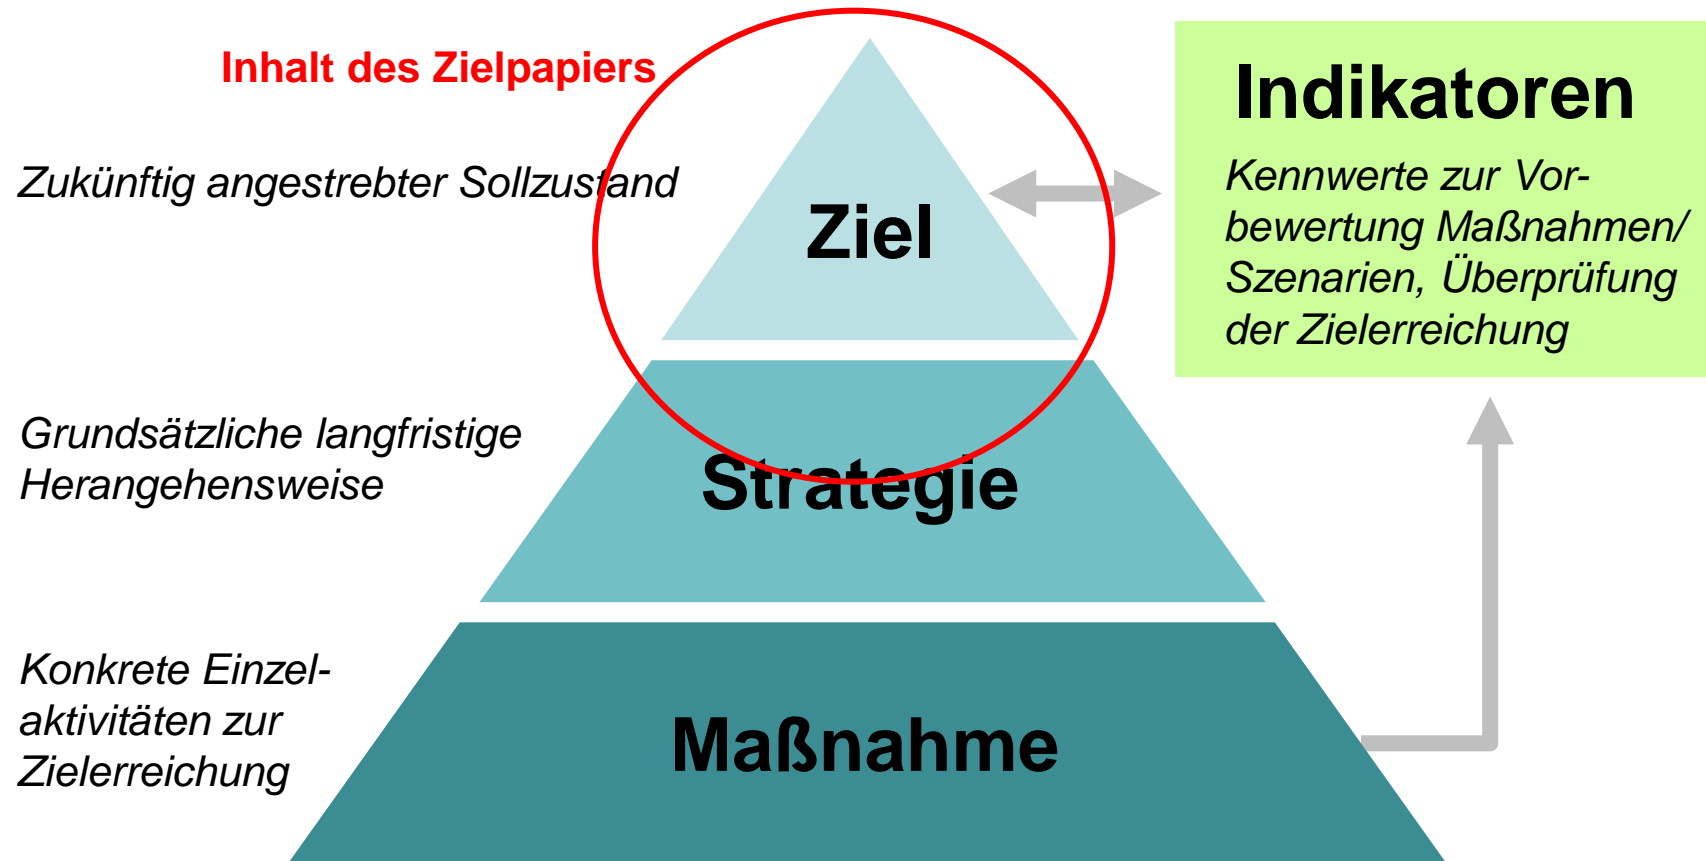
Inhalt des Zielpapiers

Zukünftig angestrebter Sollzustand

Ziel

Indikatoren

Kennwerte zur Vorbewertung Maßnahmen/ Szenarien, Überprüfung der Zielerreichung

Grundsätzliche langfristige Herangehensweise

Strategie

Konkrete Einzelaktivitäten zur Zielerreichung

Maßnahme